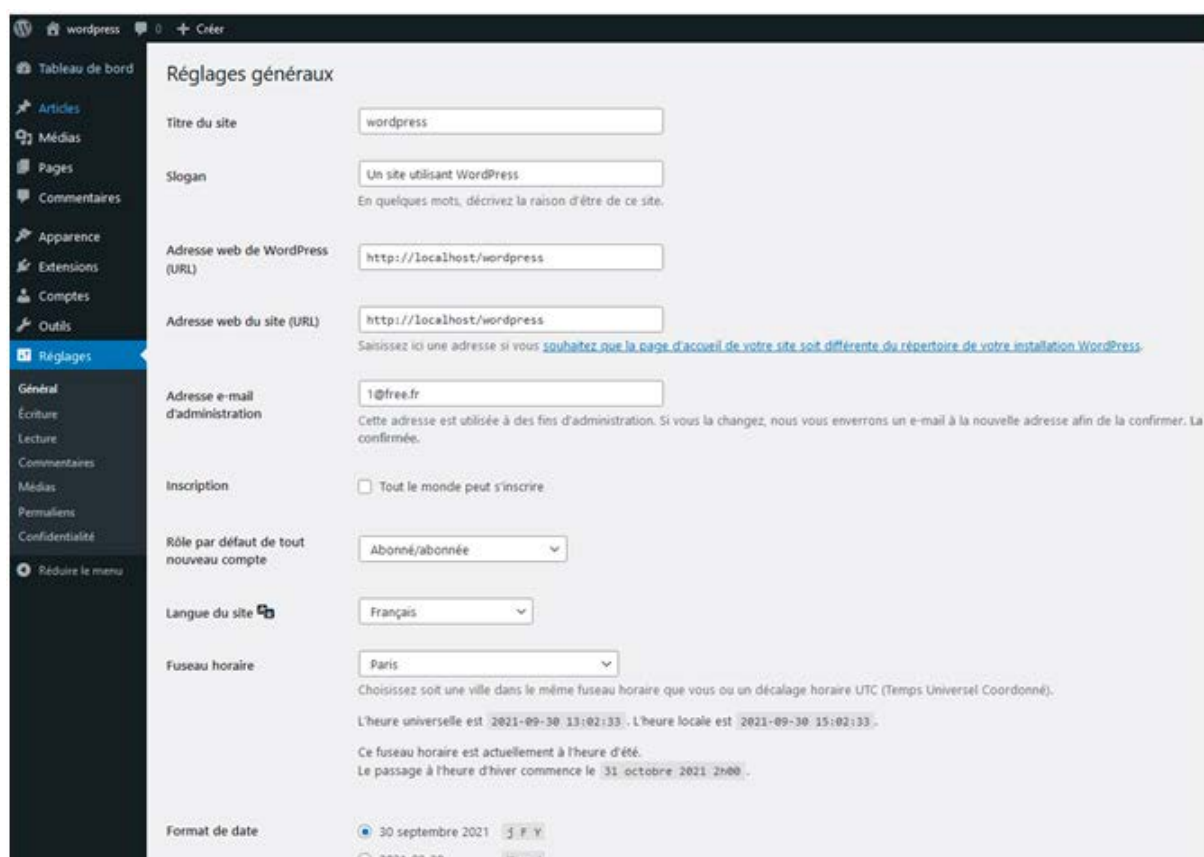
wordpress 0 + Créer

Tableau de bord
Articles
Médias
Pages
Commentaires
Apparence
Extensions
Comptes
Outils
Réglages
Général
Écriture
Lecture
Commentaires
Médias
Permaliens
Confidentialité
Réduire le menu

Réglages généraux

Titre du site
wordpress

Slogan
Un site utilisant WordPress
En quelques mots, décrivez la raison d'être de ce site.

Adresse web de WordPress (URL)
http://localhost/wordpress

Adresse web du site (URL)
http://localhost/wordpress
Saisissez ici une adresse si vous souhaitez que la page d'accueil de votre site soit différente du répertoire de votre installation WordPress.

Adresse e-mail d'administration
1@free.fr
Cette adresse est utilisée à des fins d'administration. Si vous la changez, nous vous enverrons un e-mail à la nouvelle adresse afin de la confirmer. La confirmée.

Inscription
Tout le monde peut s'inscrire

Rôle par défaut de tout nouveau compte
Abonné/abonnée

Langue du site
Français

Fuseau horaire
Paris
Choisissez soit une ville dans le même fuseau horaire que vous ou un décalage horaire UTC (Temps Universel Coordonné).
L'heure universelle est 2021-09-30 13:02:33 . L'heure locale est 2021-09-30 15:02:33 .
Ce fuseau horaire est actuellement à l'heure d'été.
Le passage à l'heure d'hiver commence le 31 octobre 2021 2h00 .

Format de date
30 septembre 2021 j F Y
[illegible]